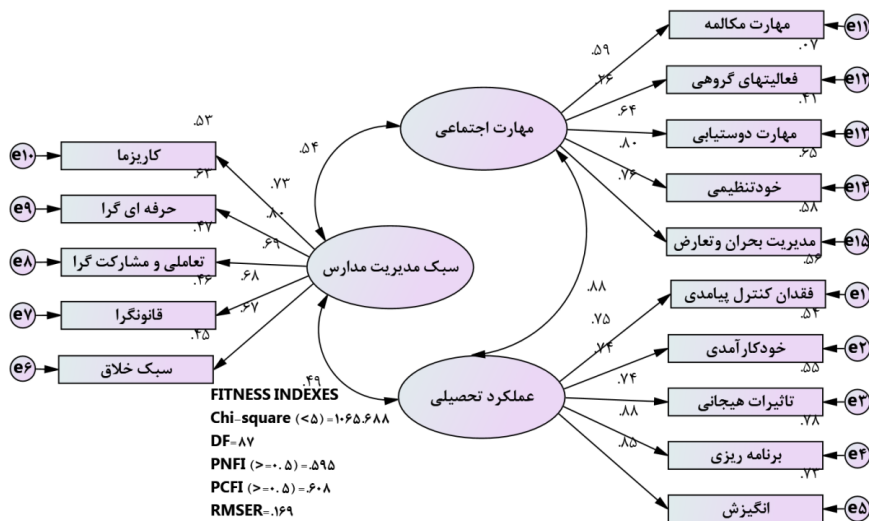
مهارت مکالمه
فعالیتهای گروهی
مهارت دوستیابی
خودتنظیمی
مدیریت بحران وتعارض
e۱۱
e۱۲
e۱۳
e۱۴
e۱۵
.۵۹
.۲۶
.۶۴
.۸۰
.۷۶
.۰۷
.۴۱
.۶۵
.۵۸
.۵۶
مهارت اجتماعی
.۵۳
.۵۴
کاریزما
حرفه ای گرا
تعاملی و مشارکت گرا
قانونگرا
سبک خلاق
e۱۰
e۹
e۸
e۷
e۶
.۶۱
.۴۷
.۴۶
.۴۵
.۷۳
.۸۰
.۶۹
.۶۸
.۶۷
سبک مدیریت مدارس
.۸۸
.۴۹
فقدان کنترل پیامدی
خودکارآمدی
تاثیرات هیجانی
برنامه ریزی
انگیزش
e۱
e۲
e۳
e۴
e۵
.۷۵
.۷۴
.۷۴
.۸۸
.۸۵
.۵۴
.۵۵
.۷۸
.۷۲
عملکرد تحصیلی
FITNESS INDEXES
Chi-square (<۵) = ۱۰۶۵.۶۸۸
DF=۸۷
PNFI (>=۰.۵) = .۵۹۵
PCFI (>=۰.۵) = .۶۰۸
RMSER=.۱۶۹